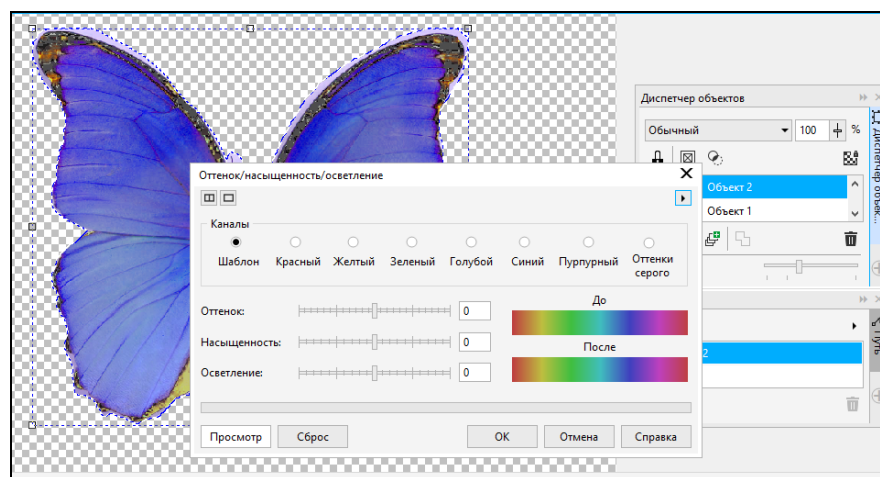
Диспетчер объектов

Обычный

100

%

Объект 2

Объект 1

Диспетчер объек...

Путь

2

Оттенок/насыщенность/осветление

Каналы

Шаблон

Красный

Желтый

Зеленый

Голубой

Синий

Пурпурный

Оттенки серого

Оттенок:

0

Насыщенность:

0

Осветление:

0

До

После

Просмотр

Сброс

OK

Отмена

Справка